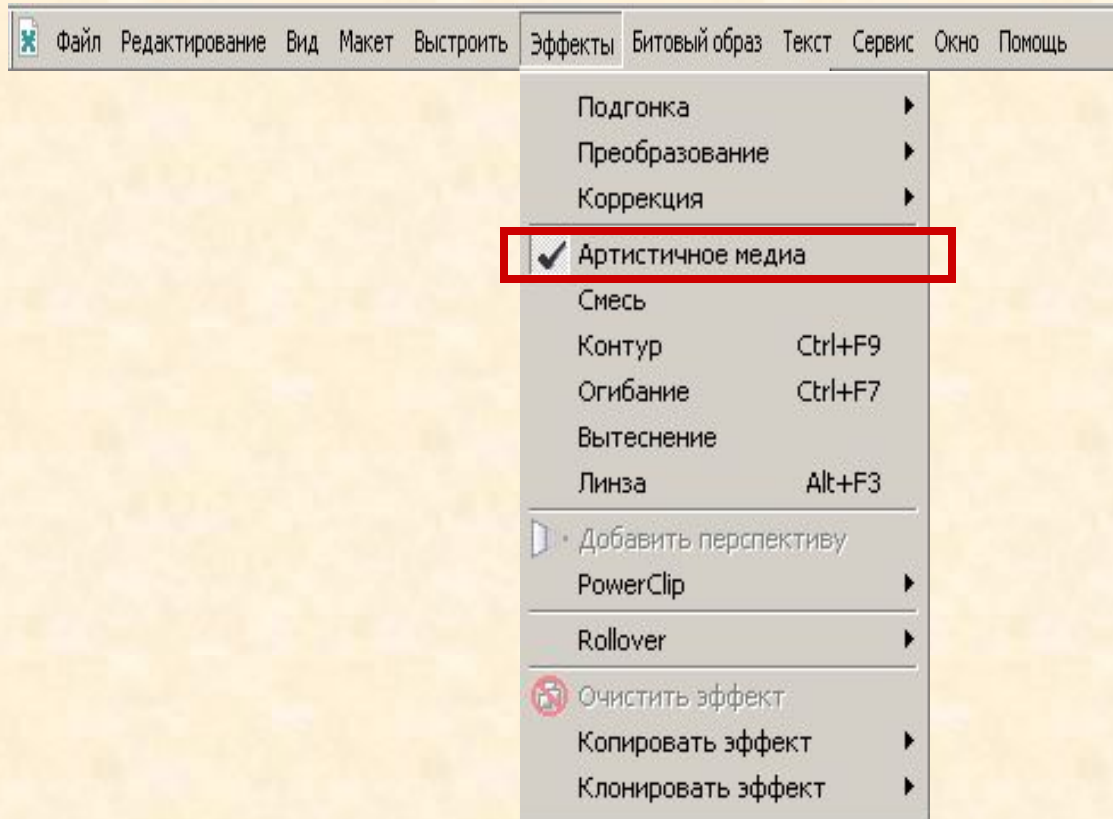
Файл Редактирование Вид Макет Выстроить Эффекты Битовый образ Текст Сервис Окно Помощь

Подгонка
Преобразование
Коррекция
Артистичное медиа
Смесь
Контур Ctrl+F9
Огибание Ctrl+F7
Вытеснение
Линза Alt+F3
Добавить перспективу
PowerClip
Rollover
Очистить эффект
Копировать эффект
Клонировать эффект